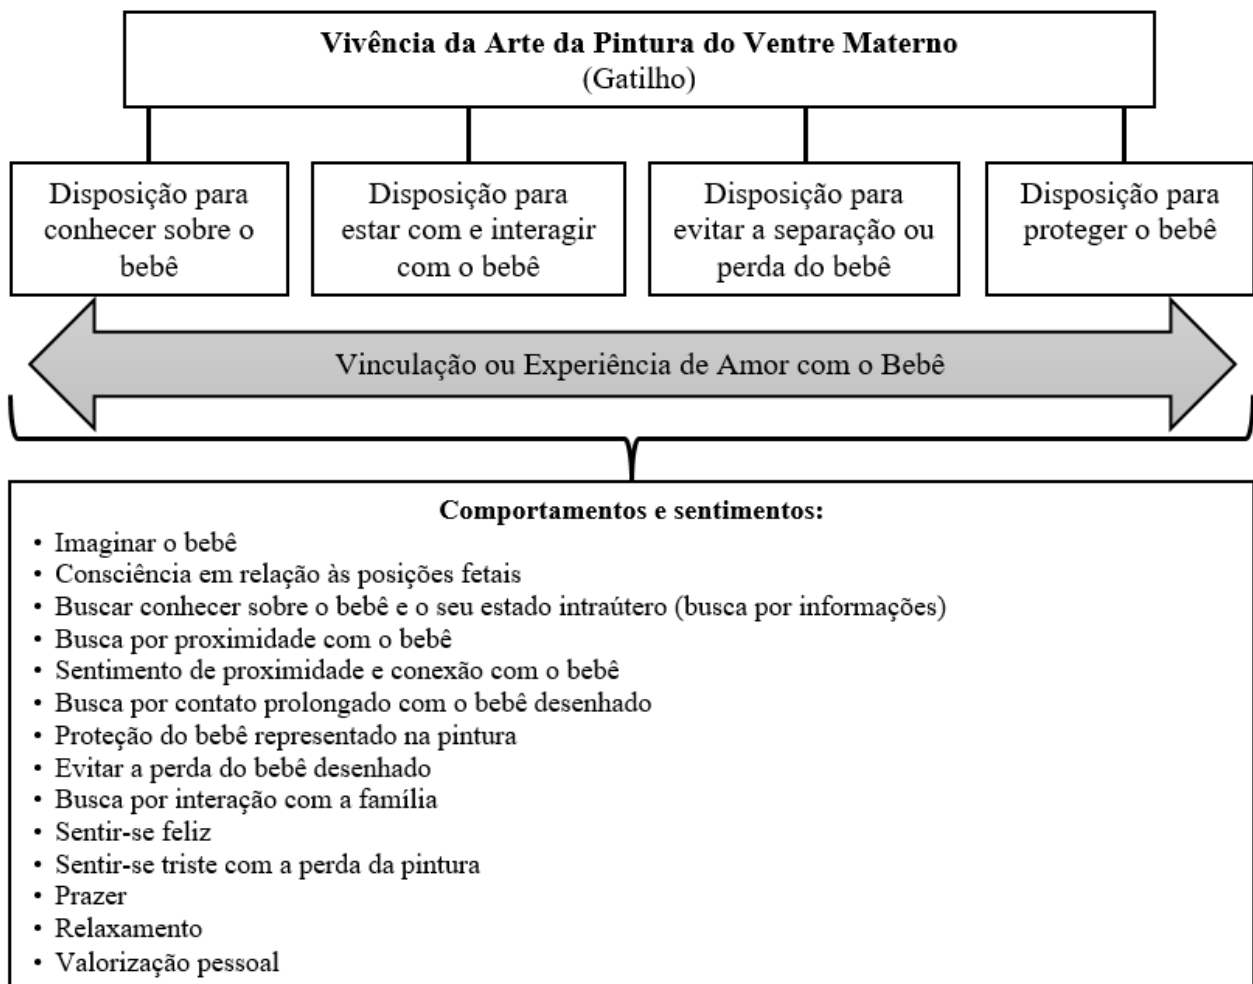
**Vivência da Arte da Pintura do Ventre Materno**
(Gatilho)

Disposição para conhecer sobre o bebê

Disposição para estar com e interagir com o bebê

Disposição para evitar a separação ou perda do bebê

Disposição para proteger o bebê

Vinculação ou Experiência de Amor com o Bebê

**Comportamentos e sentimentos:**
• Imaginar o bebê
• Consciência em relação às posições fetais
• Buscar conhecer sobre o bebê e o seu estado intraútero (busca por informações)
• Busca por proximidade com o bebê
• Sentimento de proximidade e conexão com o bebê
• Busca por contato prolongado com o bebê desenhado
• Proteção do bebê representado na pintura
• Evitar a perda do bebê desenhado
• Busca por interação com a família
• Sentir-se feliz
• Sentir-se triste com a perda da pintura
• Prazer
• Relaxamento
• Valorização pessoal